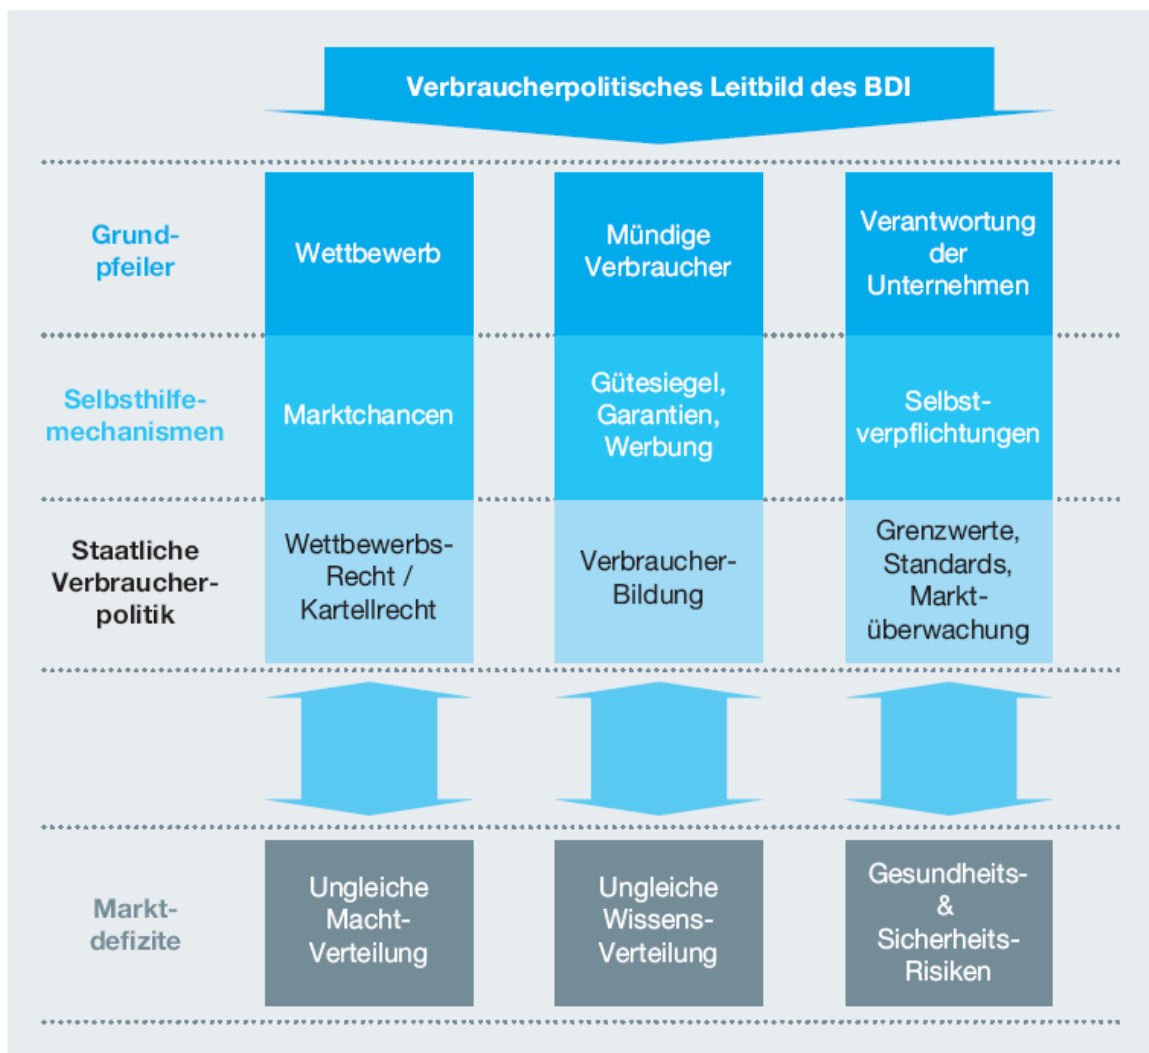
Verbraucherpolitisches Leitbild des BDI

| | | | |
|---|---|---|---|
| Grundpfeiler | Wettbewerb | Mündige Verbraucher | Verantwortung der Unternehmen |
| Selbsthilfemechanismen | Marktchancen | Gütesiegel, Garantien, Werbung | Selbstverpflichtungen |
| Staatliche Verbraucherpolitik | Wettbewerbs-Recht / Kartellrecht | Verbraucher-Bildung | Grenzwerte, Standards, Marktüberwachung |
| Marktdefizite | Ungleiche Macht-Verteilung | Ungleiche Wissens-Verteilung | Gesundheits- & Sicherheits-Risiken |